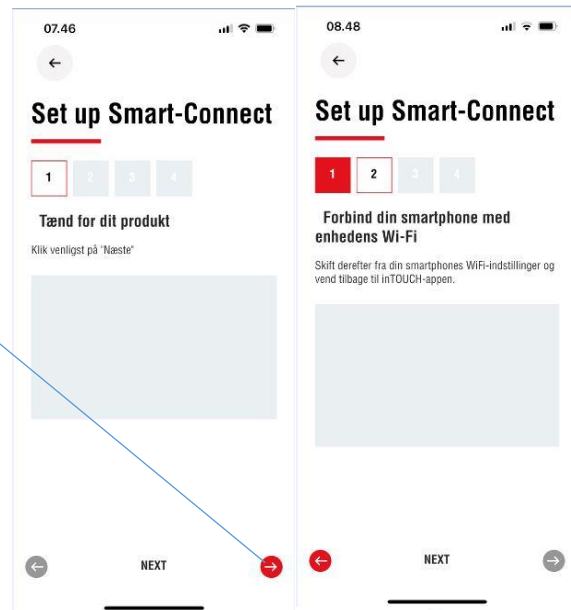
07.46

Set up Smart-Connect

1 2 3 4

Tænd for dit produkt

Klik venligst på "Næste"

NEXT

08.48

Set up Smart-Connect

1 2 3 4

Forbind din smartphone med enhedens Wi-Fi

Skift derefter fra din smartphones WiFi-indstillinger og vend tilbage til inTOUCH-appen.

NEXT